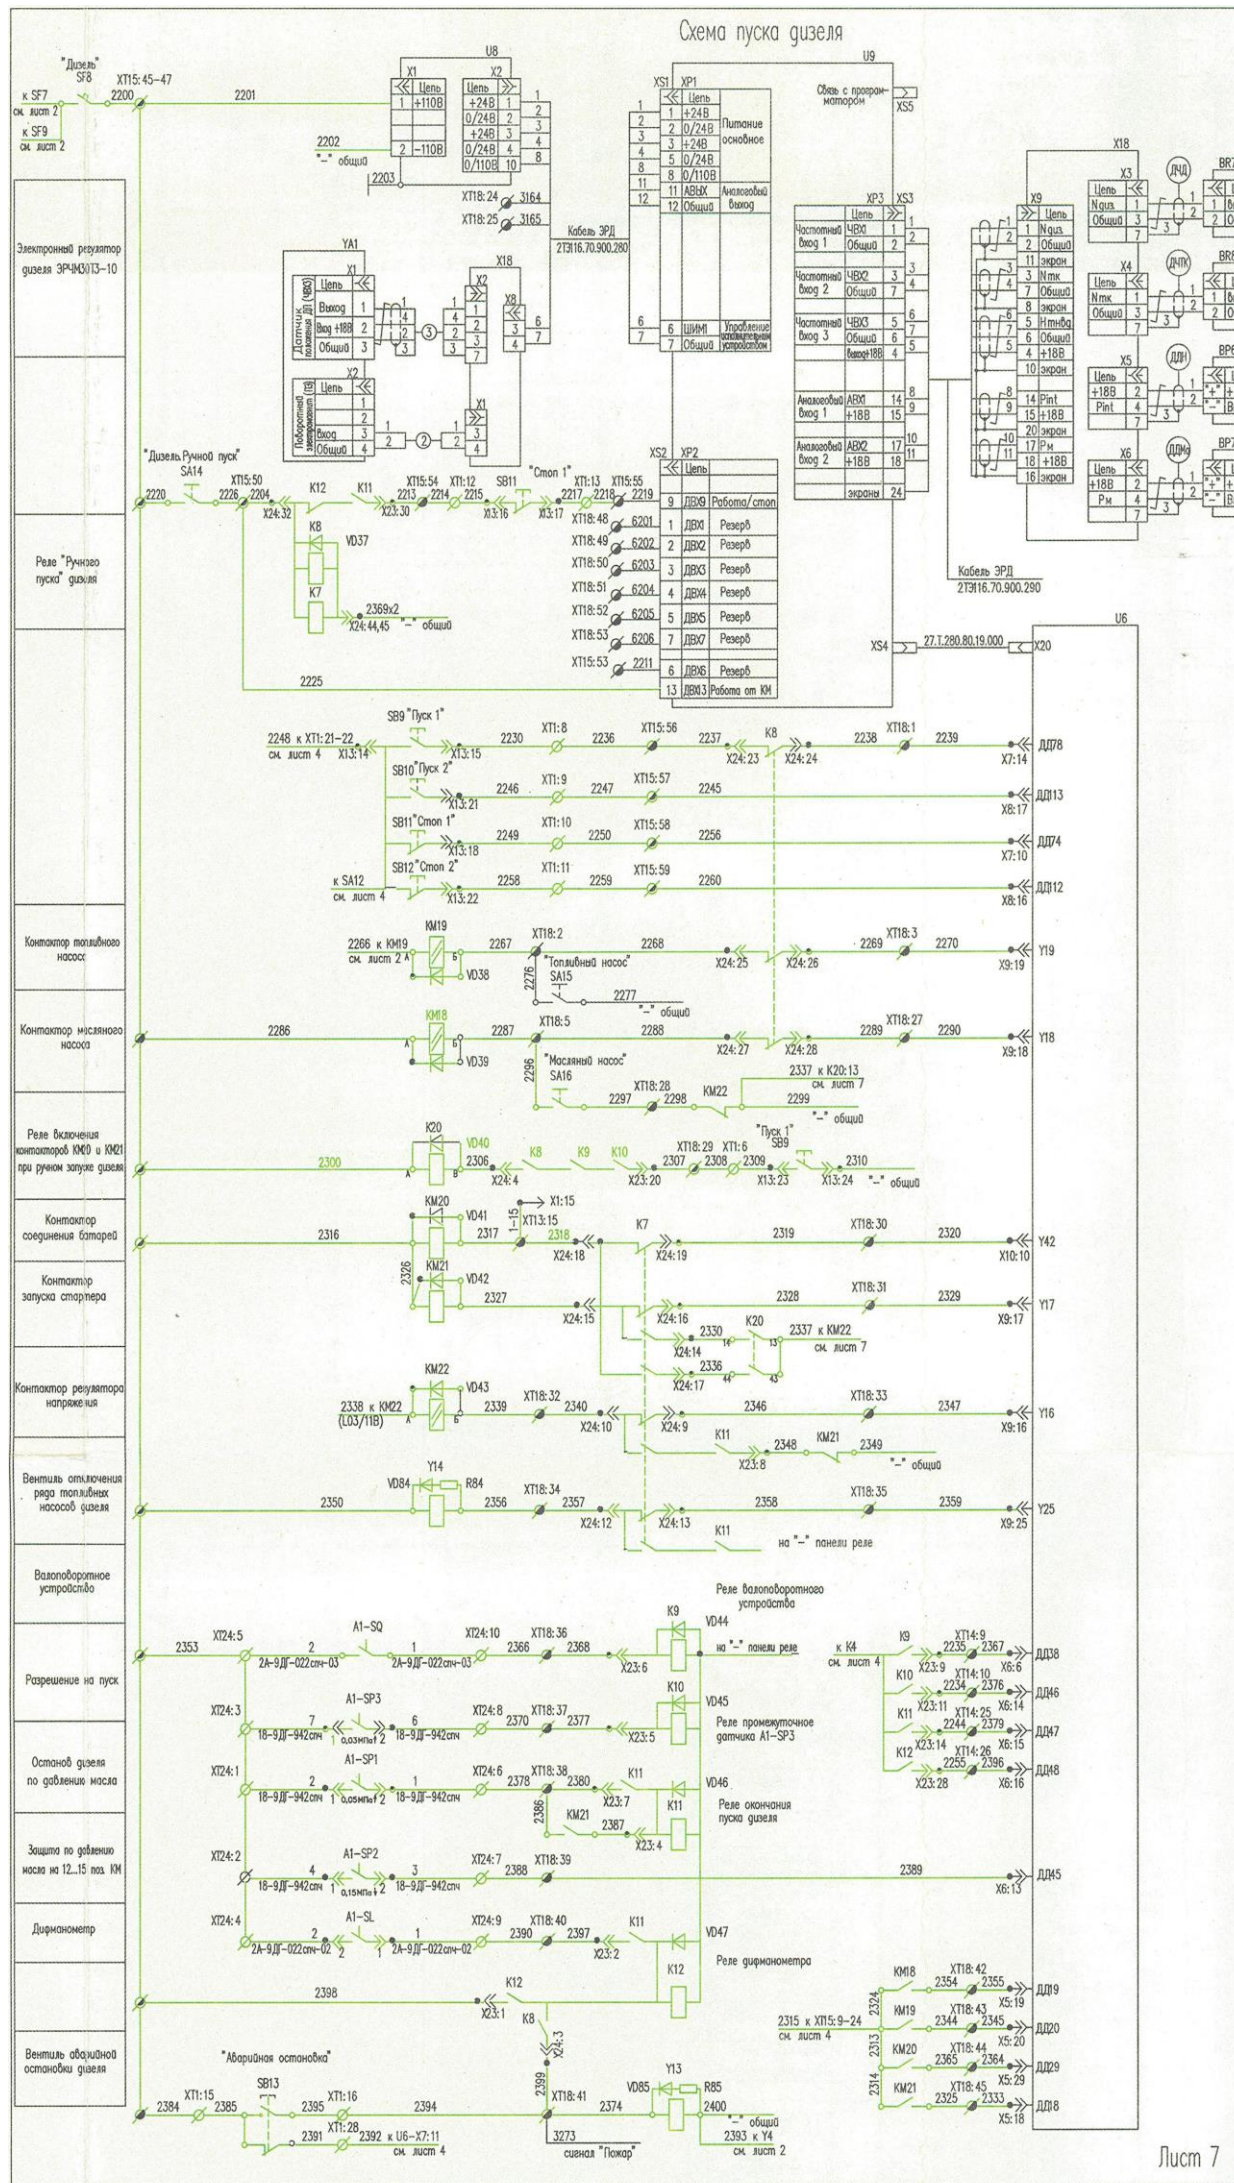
Схема пуска дизеля

"Дизель" SF8
к SF7 см. лист 2
к SF9 см. лист 2
XT15:45-47
2200
2201
U8
X1
Цепь
1 +110В
2 -110В
X2
Цепь
+24В 1
0/24В 2
+24В 3
0/24В 4
0/110В 10
2202 "–" общий
2203
XT18:24 3164
XT18:25 3165
Кабель ЭРД 2ТЭ116.70.900.280
U9
XS1 XP1
Цепь
1 +24В
2 0/24В
3 +24В
5 0/24В
8 0/110В
11 АВЫХ
12 Общий
Питание основное
Аналоговый выход
6 ШИМ1
7 Общий
Управление исполнительным устройством
Связь с программатором
XS5
XP3 XS3
Цепь
Частотный вход 1 ЧВХ1 1 Общий 2
Частотный вход 2 ЧВХ2 3 Общий 7
Частотный вход 3 ЧВХ3 5 Общий 6 Выход+18В 4
Аналоговый вход 1 АВХ1 14 +18В 15
Аналоговый вход 2 АВХ2 17 +18В 18
экраны 24
X18
X9
Цепь
1 Nдиз.
2 Общий
11 экран
3 Nтк
7 Общий
8 экран
5 Нтнбд
6 Общий
4 +18В
10 экран
14 Pint
15 +18В
20 экран
17 Рм
18 +18В
16 экран
X3 Цепь Nдиз. 1 Общий 3
X4 Цепь Nтк 1 Общий 3
X5 Цепь +18В 2 Pint 4
X6 Цепь +18В 2 Рм 4
ДЧД ДЧТК ДДН ДДМ
BR7 BR8 BP6 BP7
Кабель ЭРД 2ТЭ116.70.900.290
Электронный регулятор дизеля ЭРЧМ30Т3-10
YA1
X1 Цепь
Датчик положения ДП (ЧВЗ)
Выход 1
Вход +18В 2
Общий 3
X2 Цепь
Поворотный электромагнит (ПЭ)
Вход 3
Общий 4
X18 X8 X2 X1
"Дизель Ручной пуск" SA14
2220 XT15:50 2226 2204 X24:32 K12 K11 2213 X23:30 XT15:54 2214 XT1:12 2215 SB11 X13:16 "Стоп 1" X13:17 2217 XT1:13 2218 XT15:55 2219
K8 VD37 K7 2369х2 X24:44,45 "–" общий
Реле "Ручного пуска" дизеля
XS2 XP2 Цепь
9 ДВХ9 Работа/стоп
XT18:48 6201 1 ДВХ1 Резерв
XT18:49 6202 2 ДВХ2 Резерв
XT18:50 6203 3 ДВХ3 Резерв
XT18:51 6204 4 ДВХ4 Резерв
XT18:52 6205 5 ДВХ5 Резерв
XT18:53 6206 7 ДВХ7 Резерв
XT15:53 2211 6 ДВХ6 Резерв
2225 13 ДВХ13 Работа от КМ
XS4 27.Т.280.80.19.000 X20 U6
2248 к XT1:21-22 см. лист 4 X13:14 SB9 "Пуск 1" X13:15 2230 XT1:8 2236 XT15:56 2237 K8 X24:23 X24:24 2238 XT18:1 2239 X7:14 ДД78
SB10 "Пуск 2" X13:21 2246 XT1:9 2247 XT15:57 2245 X8:17 ДД13
SB11 "Стоп 1" X13:18 2249 XT1:10 2250 XT15:58 2256 X7:10 ДД74
к SA12 см. лист 4 SB12 "Стоп 2" X13:22 2258 XT1:11 2259 XT15:59 2260 X8:16 ДД12
Контактор топливного насоса
2266 к KM19 см. лист 2 KM19 VD38 2267 XT18:2 2276 "Топливный насос" SA15 2268 2277 "–" общий X24:25 X24:26 2269 XT18:3 2270 X9:19 Y19
Контактор масляного насоса
2286 KM18 VD39 2287 XT18:5 2296 "Масляный насос" SA16 2288 X24:27 X24:28 2289 XT18:27 2290 X9:18 Y18
XT18:28 2297 2298 KM22 2337 к K20:13 см. лист 7 2299 "–" общий
Реле включения контакторов KM20 и KM21 при ручном запуске дизеля
2300 K20 VD40 2306 X24:4 K8 K9 K10 XT18:29 2307 XT1:6 2308 2309 "Пуск 1" SB9 X13:23 X13:24 2310 "–" общий
Контактор соединения батарей
2316 KM20 VD41 2317 X1:15 1-15 XT13:15 2318 X24:18 K7 X24:19 2319 XT18:30 2320 X10:10 Y42
Контактор запуска стартера
2326 KM21 VD42 2327 X24:15 X24:16 2328 XT18:31 2329 X9:17 Y17
2330 X24:14 K20 14 13 2337 к KM22 см. лист 7 2336 X24:17 44 43
Контактор регулятора напряжения
KM22 2338 к KM22 (L03/11B) VD43 2339 XT18:32 2340 X24:10 X24:9 2346 XT18:33 2347 X9:16 Y16
K11 2348 KM21 2349 X23:8 "–" общий
Вентиль отключения ряда топливных насосов дизеля
2350 Y14 VD84 R84 2356 XT18:34 2357 X24:12 X24:13 2358 XT18:35 2359 X9:25 Y25
K11 на "–" панели реле
Валоповоротное устройство
Реле валоповоротного устройства
Разрешение на пуск
2353 XT24:5 2 2А-9ДГ-022спч-03 A1-SQ 1 2А-9ДГ-022спч-03 XT24:10 2366 XT18:36 2368 X23:6 K9 VD44 на "–" панели реле
к K4 см. лист 4 K9 X23:9 XT14:9 2235 2367 X6:6 ДД38
K10 X23:11 XT14:10 2234 2376 X6:14 ДД46
K11 X23:14 XT14:25 2244 2379 X6:15 ДД47
K12 X23:28 XT14:26 2255 2396 X6:16 ДД48
XT24:3 7 18-9ДГ-942спч 1 0,03МПа 2 A1-SP3 6 18-9ДГ-942спч XT24:8 2370 XT18:37 2377 X23:5 K10 VD45 Реле промежуточное датчика A1-SP3
Останов дизеля по давлению масла
XT24:1 2 18-9ДГ-942спч 1 0,05МПа 2 A1-SP1 1 18-9ДГ-942спч XT24:6 2378 XT18:38 2380 K11 X23:7 2386 KM21 2387 X23:4 K11 VD46 Реле окончания пуска дизеля
Защита по давлению масла на 12...15 поз. КМ
XT24:2 4 18-9ДГ-942спч 1 0,15МПа 2 A1-SP2 3 18-9ДГ-942спч XT24:7 2388 XT18:39 2389 X6:13 ДД45
Дифманометр
XT24:4 2 2А-9ДГ-022спч-02 2 A1-SL 1 2А-9ДГ-022спч-02 XT24:9 2390 XT18:40 2397 X23:2 K11 VD47 K12 Реле дифманометра
2398 K12 X23:1
KM18 XT18:42 2354 2355 X5:19 ДД19
2324 KM19 XT18:43 2344 2345 X5:20 ДД20
2315 к XT15:9-24 см. лист 4 2313 KM20 XT18:44 2365 2364 X5:29 ДД29
2314 KM21 XT18:45 2325 2333 X5:18 ДД18
Вентиль аварийной остановки дизеля
"Аварийная остановка"
K8 X24:3
2384 XT1:15 2385 SB13 2395 XT1:16 2394 2399 XT18:41 2374 VD85 Y13 R85 2400 "–" общий
2391 XT1:28 2392 к U6-X7:11 см. лист 4 3273 сигнал "Пожар" 2393 к Y4 см. лист 2
Лист 7